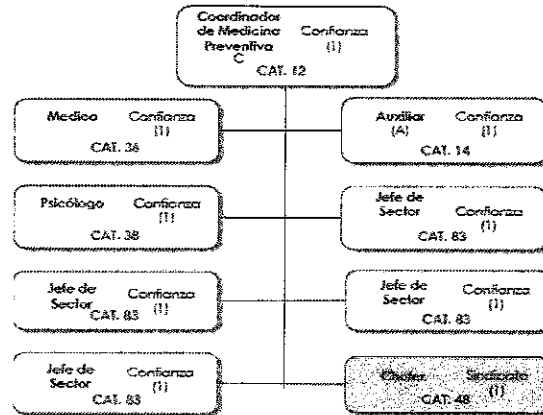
Coordinador de Medicina Preventiva C
Confianza (1)
CAT. 12

Medico
Confianza (1)
CAT. 36

Auxiliar (A)
Confianza (1)
CAT. 14

Psicólogo
Confianza (1)
CAT. 38

Jefe de Sector
Confianza (1)
CAT. 83

Jefe de Sector
Confianza (1)
CAT. 83

Jefe de Sector
Confianza (1)
CAT. 83

Jefe de Sector
Confianza (1)
CAT. 83

Chofer
Sindicato (1)
CAT. 48